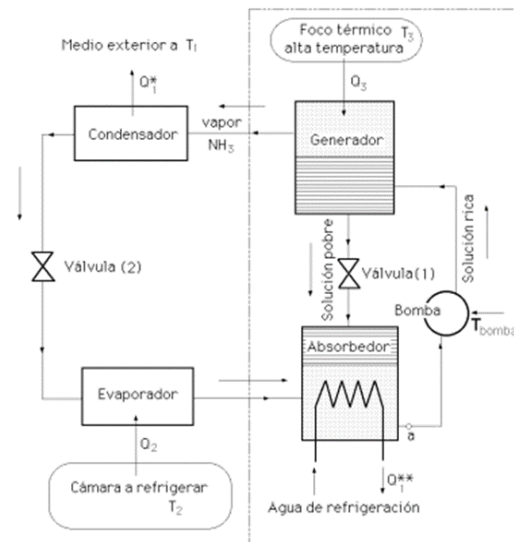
Foco térmico $T_3$
alta temperatura

Medio exterior a $T_1$

$Q_1^*$

$Q_3$

Condensador

vapor
$NH_3$

Generador

Válvula (2)

Solución pobre

Válvula (1)

Solución rica

Bomba

$T_{bomba}$

Absorbedor

Evaporador

a

$Q_2$

$Q_1^{**}$

Cámara a refrigerar
$T_2$

Agua de refrigeración